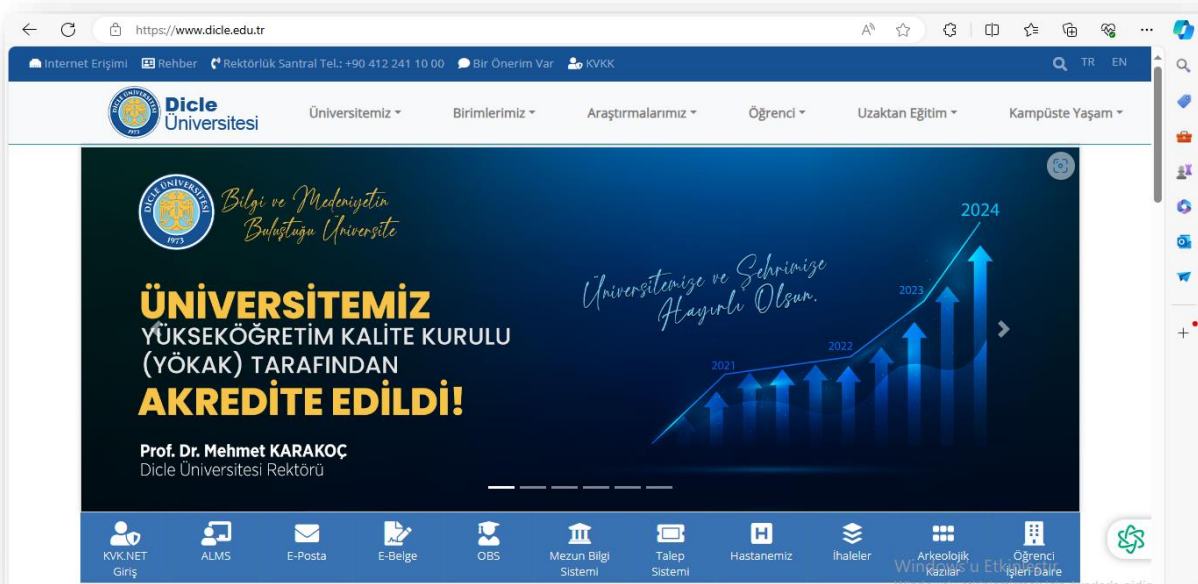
https://www.dicle.edu.tr

Internet Erişimi Rehber Rektörlük Santral Tel.: +90 412 241 10 00 Bir Önerim Var KVKK TR EN

Dicle Üniversitesi

Üniversitemiz Birimlerimiz Araştırmalarımız Öğrenci Uzaktan Eğitim Kampüste Yaşam

DİCLE ÜNİVERSİTESİ 1973

Bilgi ve Medeniyetin Buluştuğu Üniversite

Üniversitemize ve Şehrimize Hayırlı Olsun.

2021 2022 2023 2024

ÜNİVERSİTEMIZ
YÜKSEKÖĞRETİM KALİTE KURULU (YÖKAK) TARAFINDAN
AKREDİTE EDİLDİ!

Prof. Dr. Mehmet KARAKOÇ
Dicle Üniversitesi Rektörü

KVK.NET Giriş
ALMS
E-Posta
E-Belge
OBS
Mezun Bilgi Sistemi
Talep Sistemi
Hastanemiz
İhaleler
Arkeolojik Kazılar
Öğrenci İşleri Daire

Windows'u Etkinleştir